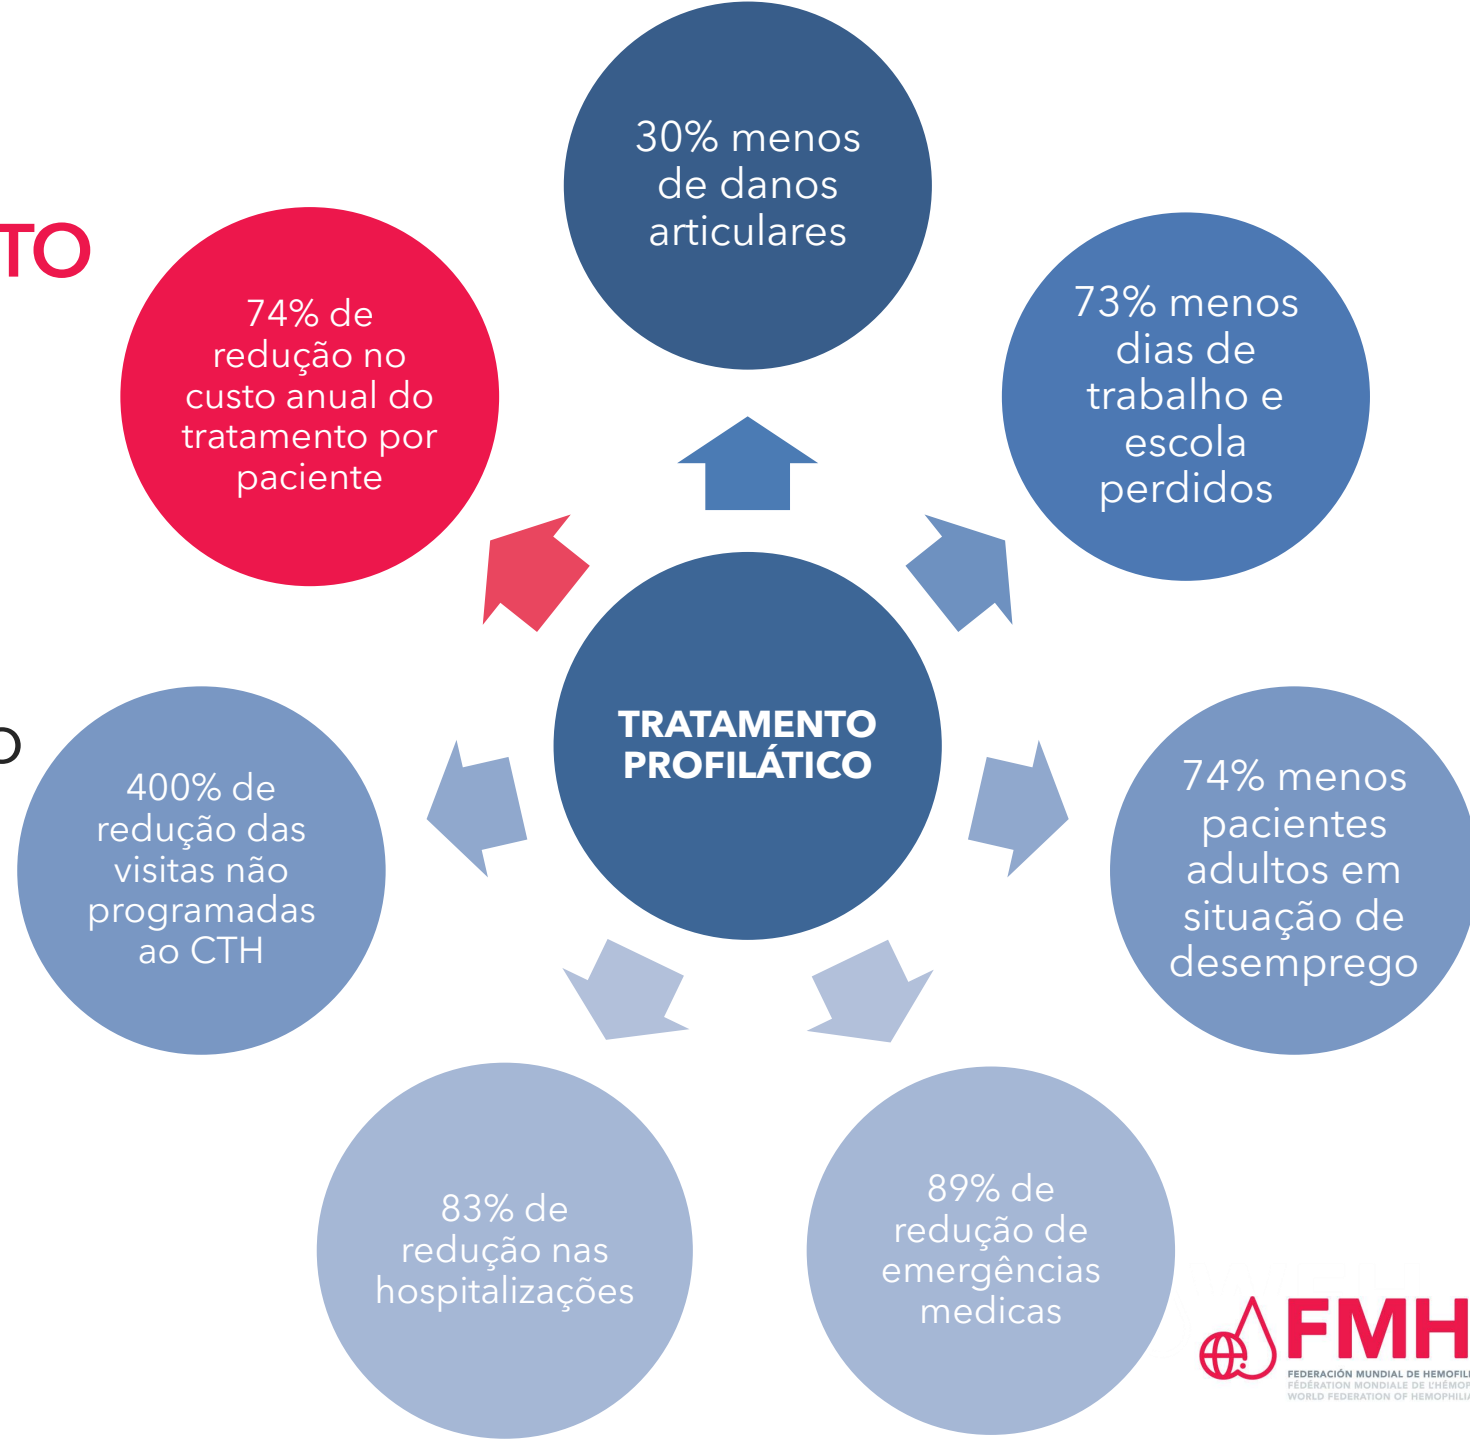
TO

O

30% menos de danos articulares

73% menos dias de trabalho e escola perdidos

74% de redução no custo anual do tratamento por paciente

TRATAMENTO PROFILÁTICO

400% de redução das visitas não programadas ao CTH

74% menos pacientes adultos em situação de desemprego

83% de redução nas hospitalizações

89% de redução de emergências medicas

FMH
FEDERACIÓN MUNDIAL DE HEMOFIL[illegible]
FÉDÉRATION MONDIALE DE L'HÉMOP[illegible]
WORLD FEDERATION OF HEMOPHILI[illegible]